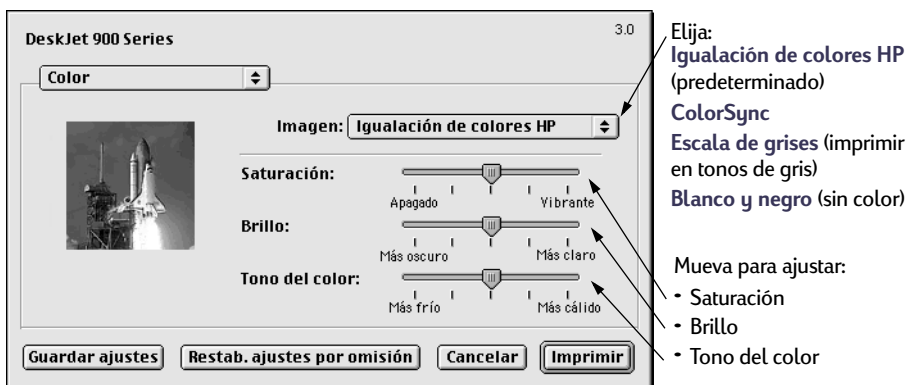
DeskJet 900 Series

3.0

Color

Imagen: Igualación de colores HP

Saturación:

Apagado

Vibrante

Brillo:

Más oscuro

Más claro

Tono del color:

Más frío

Más cálido

Guardar ajustes

Restab. ajustes por omisión

Cancelar

Imprimir

Elija:
Igualación de colores HP (predeterminado)
ColorSync
Escala de grises (imprimir en tonos de gris)
Blanco y negro (sin color)

Mueva para ajustar:
• Saturación
• Brillo
• Tono del color